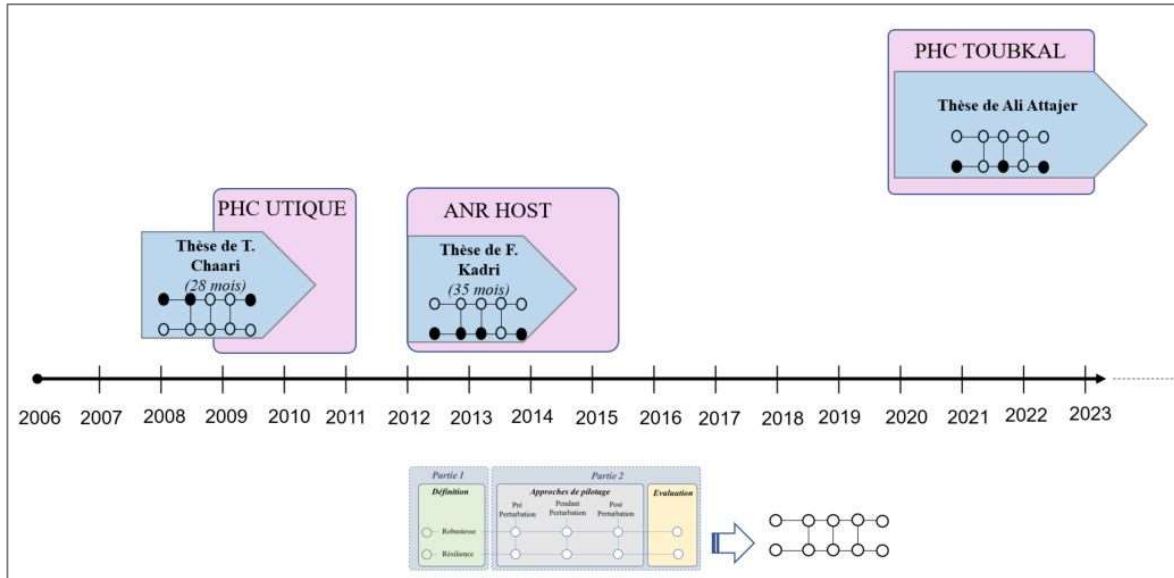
PHC TOUBKAL

Thèse de Ali Attajer

PHC UTIQUE

Thèse de T. Chaari
(28 mois)

ANR HOST

Thèse de F. Kadri
(35 mois)

2006 2007 2008 2009 2010 2011 2012 2013 2014 2015 2016 2017 2018 2019 2020 2021 2022 2023

Partie 1
Définition
Robustesse
Résilience

Partie 2
Approches de pilotage
Pré Perturbation
Pendant Perturbation
Post Perturbation
Evaluation